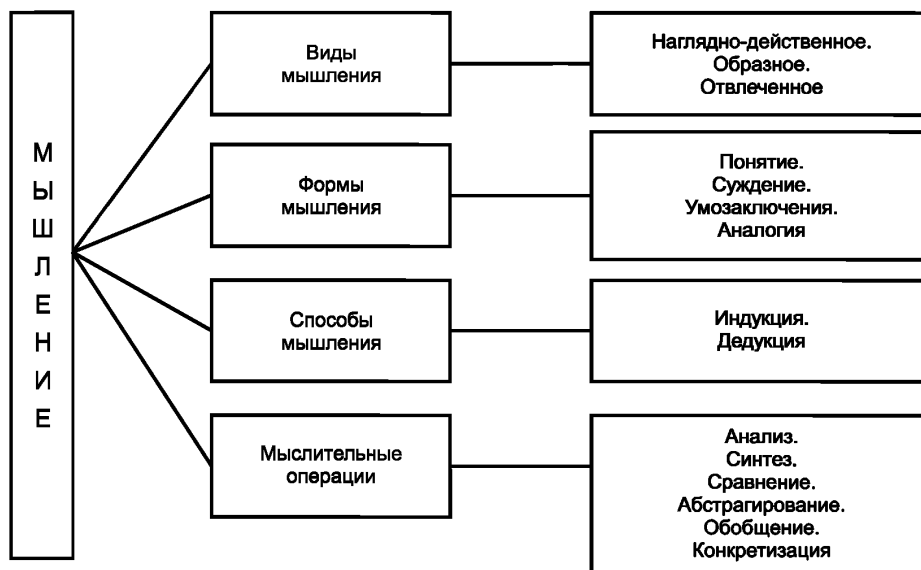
М
Ы
Ш
Л
Е
Н
И
Е

Виды мышления

Наглядно-действенное.
Образное.
Отвлеченное

Формы мышления

Понятие.
Суждение.
Умозаключения.
Аналогия

Способы мышления

Индукция.
Дедукция

Мыслительные операции

Анализ.
Синтез.
Сравнение.
Абстрагирование.
Обобщение.
Конкретизация